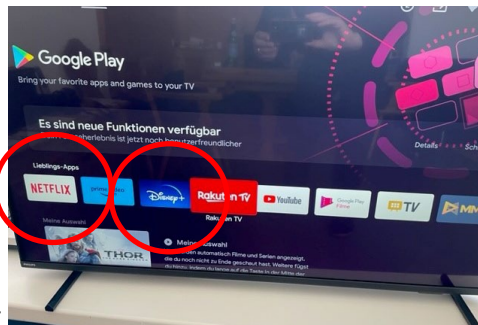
Google Play

Bring your favorite apps and games to your TV

Es sind neue Funktionen verfügbar

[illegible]erlebnis ist jetzt noch benutzerfreundlicher

Details

Lieblings-Apps

NETFLIX

prime video

Disney+

Rakuten TV

Rakuten TV

YouTube

Google Play Filme

TV

Meine Auswahl

THOR

Meine Auswahl

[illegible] automatisch Filme und Serien angezeigt, die du noch nicht zu Ende geschaut hast. Weitere fügst du hinzu, indem du lange auf die Taste in der Mitte der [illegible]

PHILIPS